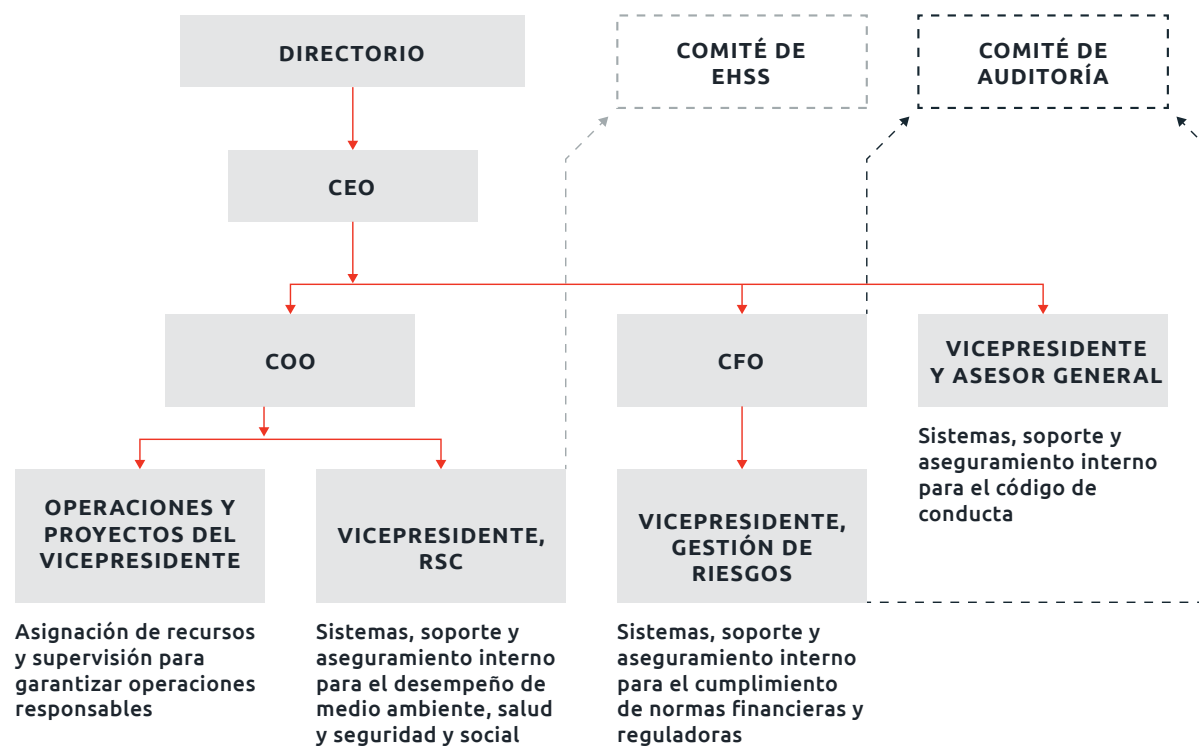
DIRECTORIO

COMITÉ DE EHSS

COMITÉ DE AUDITORÍA

CEO

COO

CFO

VICEPRESIDENTE Y ASESOR GENERAL

Sistemas, soporte y aseguramiento interno para el código de conducta

OPERACIONES Y PROYECTOS DEL VICEPRESIDENTE

VICEPRESIDENTE, RSC

VICEPRESIDENTE, GESTIÓN DE RIESGOS

Asignación de recursos y supervisión para garantizar operaciones responsables

Sistemas, soporte y aseguramiento interno para el desempeño de medio ambiente, salud y seguridad y social

Sistemas, soporte y aseguramiento interno para el cumplimiento de normas financieras y reguladoras